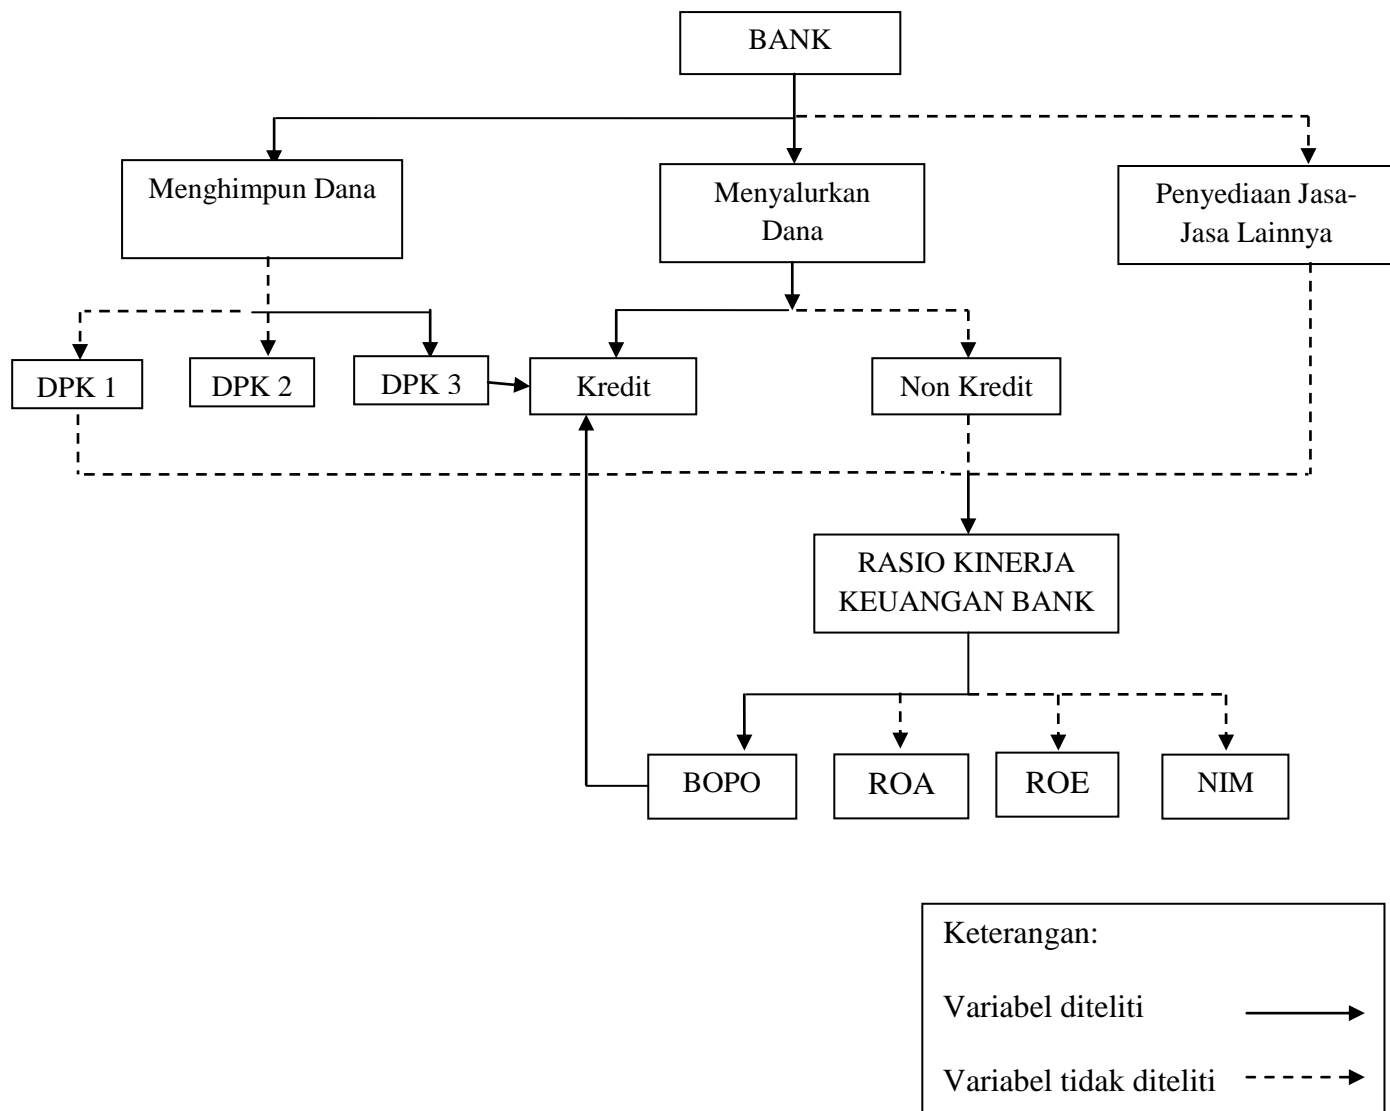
BANK

Menghimpun Dana

Menyalurkan Dana

Penyediaan Jasa-Jasa Lainnya

DPK 1

DPK 2

DPK 3

Kredit

Non Kredit

RASIO KINERJA KEUANGAN BANK

BOPO

ROA

ROE

NIM

Keterangan:

Variabel diteliti

Variabel tidak diteliti